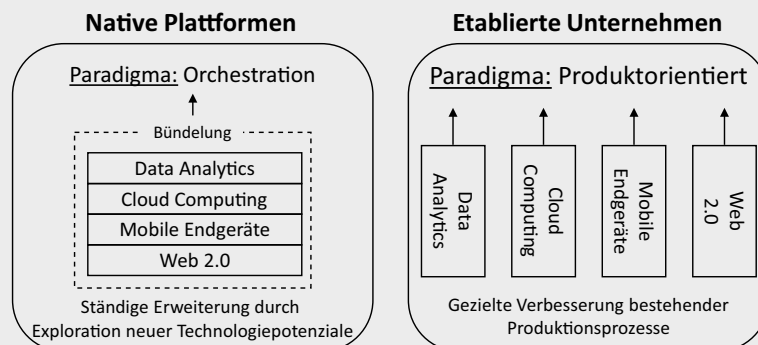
Native Plattformen

Paradigma: Orchestration

Bündelung

Data Analytics

Cloud Computing

Mobile Endgeräte

Web 2.0

Ständige Erweiterung durch Exploration neuer Technologiepotenziale

Etablierte Unternehmen

Paradigma: Produktorientiert

Data Analytics

Cloud Computing

Mobile Endgeräte

Web 2.0

Gezielte Verbesserung bestehender Produktionsprozesse